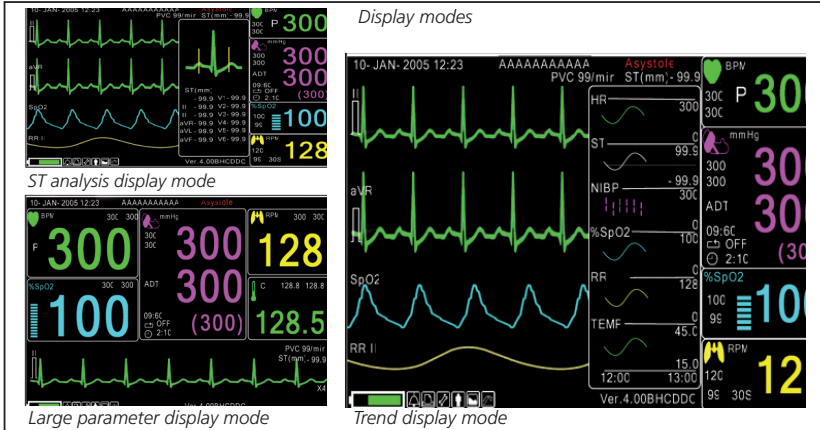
10- JAN- 2005 12:23 AAAAAAAAAAA
PVC 99/mir ST(mm): -99.9
BPN
300 300
P 300
aVR
SpO2
RR I
mmHg
300 300
300
300
ADT
(300)
ST(mm):
I -99.9 V1-99.9
II -99.9 V2-99.9
III -99.9 V3-99.9
aVR-99.9 V4-99.9
aVL-99.9 V5-99.9
aVF-99.9 V6-99.9
09:60
OFF
2:10
%SpO2
100
99
100
RPN
120
30S
128
Ver.4.00BHCDDC

ST analysis display mode

10- JAN- 2005 12:23 AAAAAAAAAAA Asystole
BPN
300 300
P
300
mmHg
300
300
300
300
ADT
(300)
09:60
OFF
2:10
RPN
128
%SpO2
300 300
100
C 128.8 128.8
128.5
II
PVC 99/mir
ST(mm): -99.9
X4

Large parameter display mode

Display modes

10- JAN- 2005 12:23 AAAAAAAAAAA Asystole
PVC 99/mir ST(mm): -99.9
II
aVR
SpO2
RR II
HR
300
0
ST
99.9
-99.9
NIBP
300
0
%SpO2
100
0
RR
128
0
TEMF
45.0
15.0
12:00 13:00
Ver.4.00BHCDDC
BPN
300
300
P
300
mmHg
300
300
300
300
ADT
(30
09:60
OFF
2:10
%SpO2
100
99
100
RPN
120
99 30S
12

Trend display mode